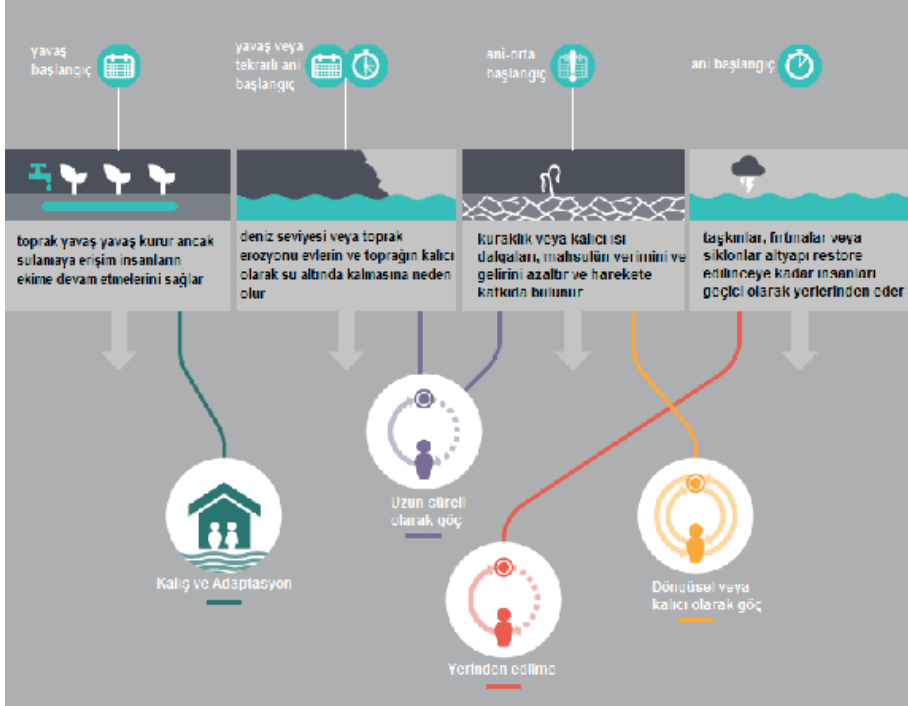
yavaş başlangıç

yavaş veya tekrarlı ani başlangıç

ani-orta başlangıç

ani başlangıç

toprak yavaş yavaş kurur ancak sulamaya erişim insanların ekime devam etmelerini sağlar

deniz seviyesi veya toprak erozyonu evlerin ve toprağın kalıcı olarak su altında kalmasına neden olur

kuraklık veya kalıcı ısı dalgaları, mahsulün verimini ve gelirini azaltır ve harekete katkıda bulunur

taşkınlar, fırtınalar veya siklonlar altyapı restore edilinceye kadar insanları geçici olarak yerlerinden eder

Uzun süreli olarak göç

Kalış ve Adaptasyon

Döngüsel veya kalıcı olarak göç

Yerinden edilme